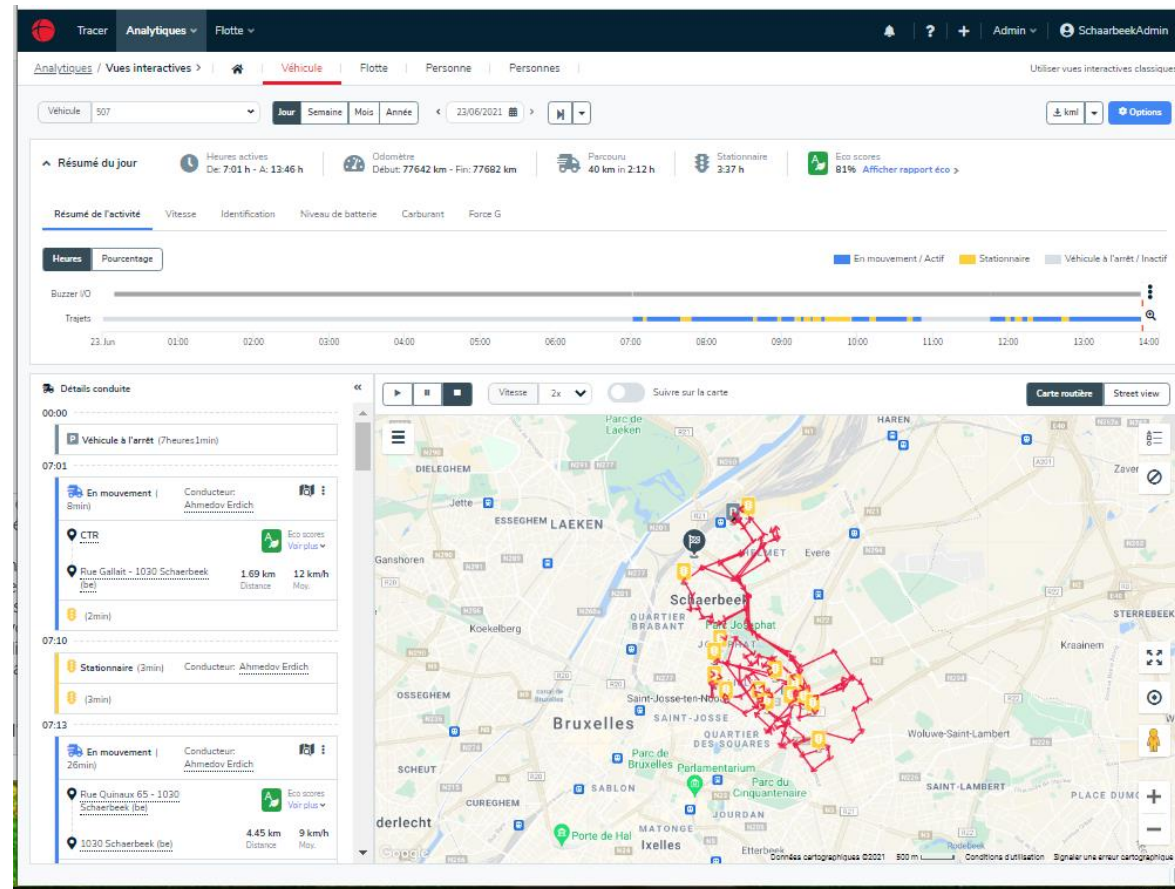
Tracer Analytiques Flotte

? + Admin SchaarbeekAdmin

Analytiques / Vues interactives > Véhicule Flotte Personne Personnes

Utiliser vues interactives classiques

Véhicule 507

Jour Semaine Mois Année 23/06/2021

kml Options

Résumé du jour

Heures actives
De: 7:01 h - A: 13:46 h

Odomètre
Début: 77642 km - Fin: 77682 km

Parcouru
40 km in 2:12 h

Stationnaire
3:37 h

Eco scores
81% Afficher rapport éco >

Résumé de l'activité Vitesse Identification Niveau de batterie Carburant Force G

Heures Pourcentage

En mouvement / Actif Stationnaire Véhicule à l'arrêt / Inactif

Buzzer I/O
Trajets

23. Jun 01:00 02:00 03:00 04:00 05:00 06:00 07:00 08:00 09:00 10:00 11:00 12:00 13:00 14:00

Détails conduite

00:00
Véhicule à l'arrêt (7heures1min)

07:01
En mouvement (8min) Conducteur: Ahmedov Erdich
CTR
Eco scores
Voir plus
Rue Gallait - 1030 Schaerbeek (be)
1.69 km Distance 12 km/h Moy.
(2min)

07:10
Stationnaire (3min) Conducteur: Ahmedov Erdich
(3min)

07:13
En mouvement (26min) Conducteur: Ahmedov Erdich
Rue Quinaux 65 - 1030 Schaerbeek (be)
Eco scores
Voir plus
1030 Schaerbeek (be)
4.45 km Distance 9 km/h Moy.

Vitesse 2x Suivre sur la carte

Carte routière Street view

Parc de Laeken HAREN DIELEGHEM Jette ESSEGHEM LAEKEN Evere Ganshoren HELMET Zaver Schaerbeek QUARTIER BRABANT Koekelberg Parc Josaphat STERREBEEK Kraainem OSSEGHEM Saint-Josse-ten-Noode Bruxelles SAINT-JOSSE QUARTIER DES SQUARES Woluwe-Saint-Lambert SCHEUT Parc de Bruxelles Parlamentarium Parc du Cinquantenaire SAINT-LAMBERT PLACE DUMO CUREGHEM SABLON derlecht JOURDAN Porte de Hal MATONGE Ixelles Etterbeek

Google Données cartographiques ©2021 500 m Conditions d'utilisation Signaler une erreur cartographique